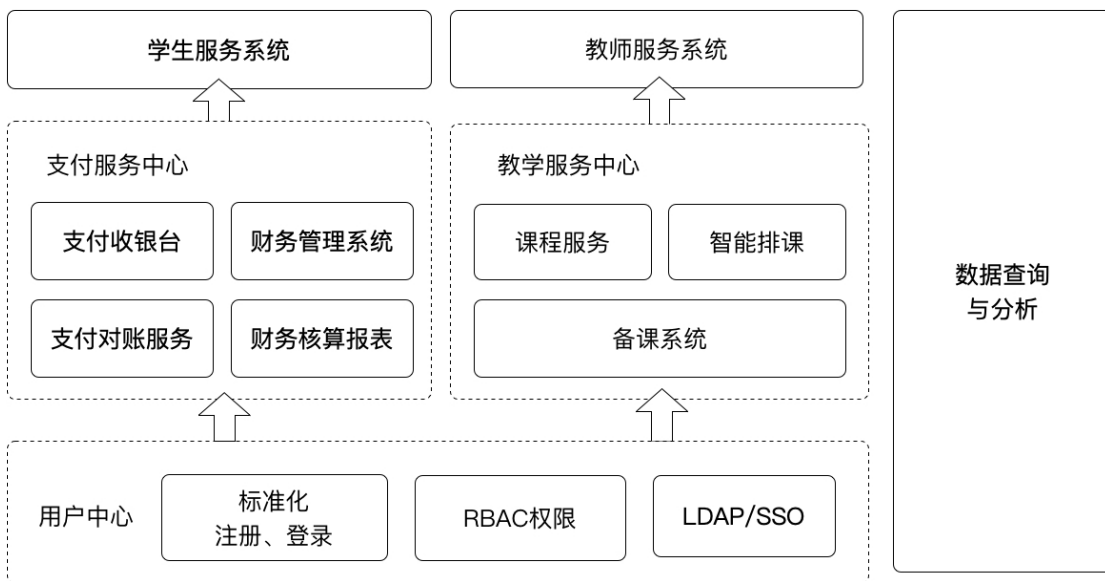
学生服务系统

教师服务系统

支付服务中心

支付收银台

财务管理系统

支付对账服务

财务核算报表

教学服务中心

课程服务

智能排课

备课系统

数据查询
与分析

用户中心

标准化
注册、登录

RBAC权限

LDAP/SSO